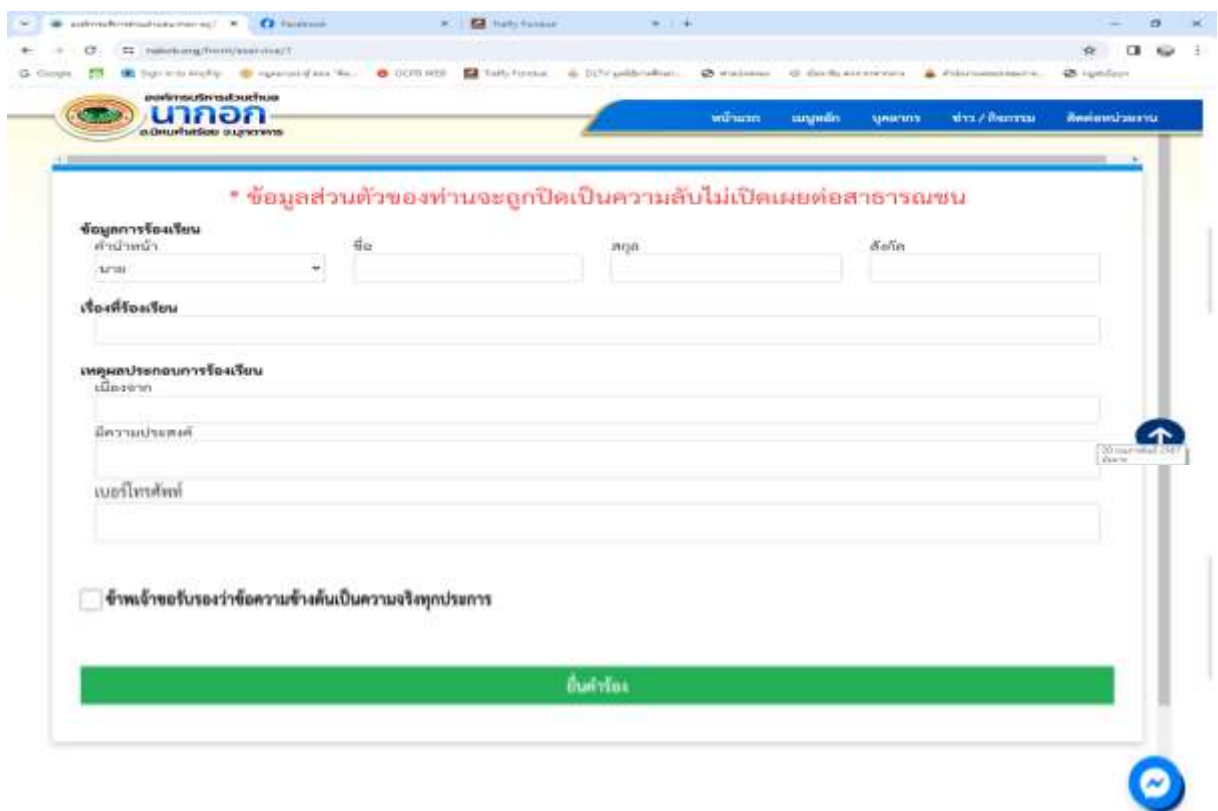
องค์การบริหารส่วนตำบล
นากอก
อ.บ้านคำหรือย จ.มุกดาหาร

หน้าแรก ข้อมูลหลัก บุคลากร ข่าว / กิจกรรม ติดต่อหน่วยงาน

* ข้อมูลส่วนตัวของท่านจะถูกปิดเป็นความลับไม่เปิดเผยต่อสาธารณชน

ข้อมูลการร้องเรียน
คำนำหน้า
นาย
ชื่อ
สกุล
สังกัด

เรื่องที่ร้องเรียน

เหตุผลประกอบการร้องเรียน
เนื่องจาก

มีความประสงค์

เบอร์โทรศัพท์

ข้าพเจ้าขอรับรองว่าข้อความข้างต้นเป็นความจริงทุกประการ

ยื่นคำร้อง